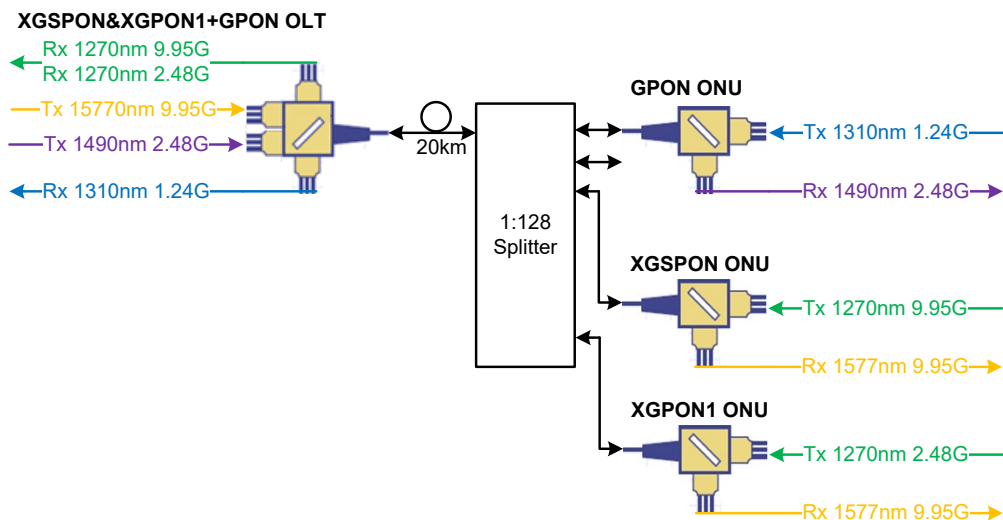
XGSPON&XGPON1+GPON OLT

Rx 1270nm 9.95G
Rx 1270nm 2.48G
Tx 15770nm 9.95G
Tx 1490nm 2.48G
Rx 1310nm 1.24G

20km

1:128
Splitter

GPON ONU
Tx 1310nm 1.24G
Rx 1490nm 2.48G

XGSPON ONU
Tx 1270nm 9.95G
Rx 1577nm 9.95G

XGPON1 ONU
Tx 1270nm 2.48G
Rx 1577nm 9.95G